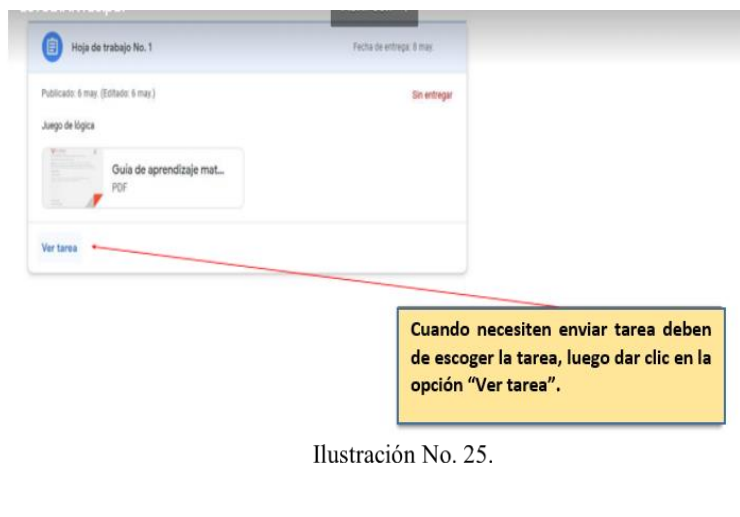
Hoja de trabajo No. 1

Fecha de entrega: 8 may.

Publicado: 6 may. (Editado: 6 may.)

Sin entregar

Juego de lógica

Guía de aprendizaje mat...
PDF

Ver tarea

Cuando necesiten enviar tarea deben de escoger la tarea, luego dar clic en la opción "Ver tarea".

Ilustración No. 25.